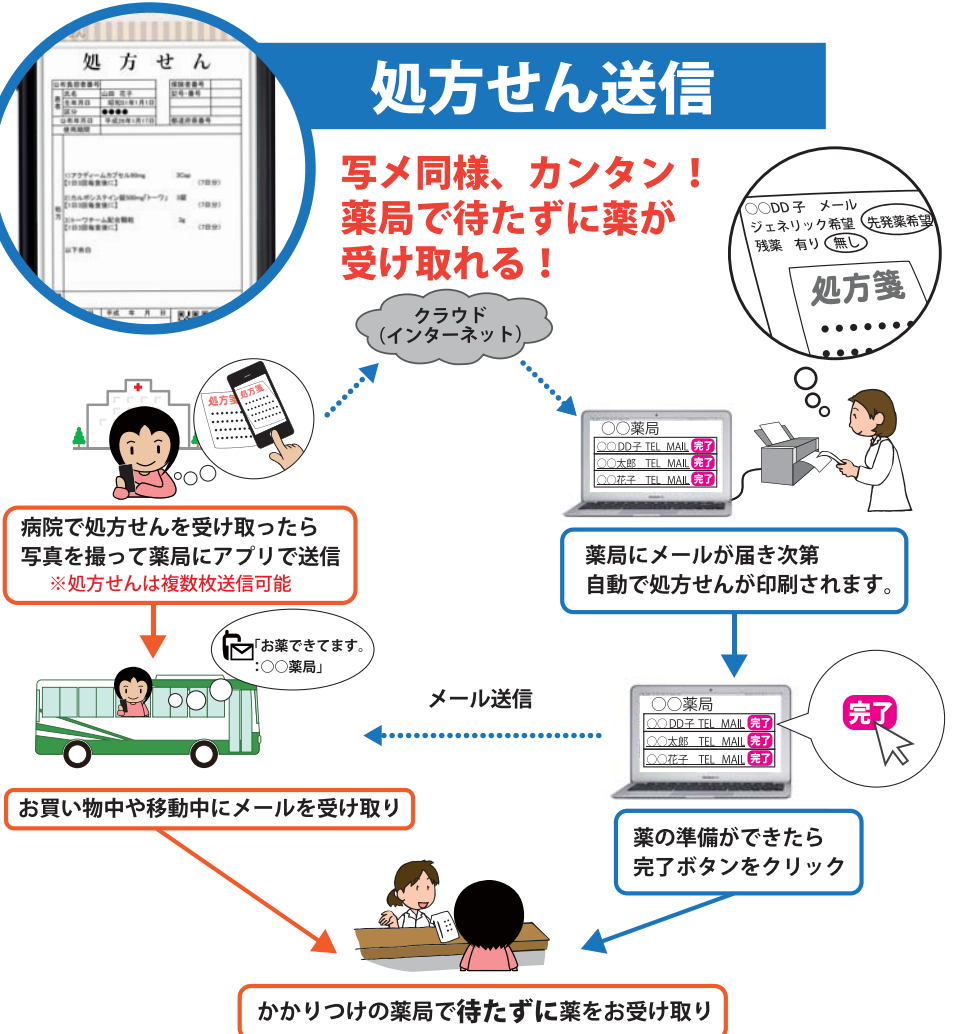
処方せん送信

写メ同様、カンタン！
薬局で待たずに薬が
受け取れる！

処方せん

クラウド
（インターネット）

○○DD子　メール
ジェネリック希望　先発薬希望
残薬　有り　無し
処方箋

処方箋

○○薬局
○○DD子 TEL MAIL 完了
○○太郎 TEL MAIL 完了
○○花子 TEL MAIL 完了

病院で処方せんを受け取ったら
写真を撮って薬局にアプリで送信
※処方せんは複数枚送信可能

薬局にメールが届き次第
自動で処方せんが印刷されます。

「お薬できてます。
：○○薬局」

メール送信

○○薬局
○○DD子 TEL MAIL 完了
○○太郎 TEL MAIL 完了
○○花子 TEL MAIL 完了

完了

お買い物中や移動中にメールを受け取り

薬の準備ができたら
完了ボタンをクリック

かかりつけの薬局で待たずに薬をお受け取り